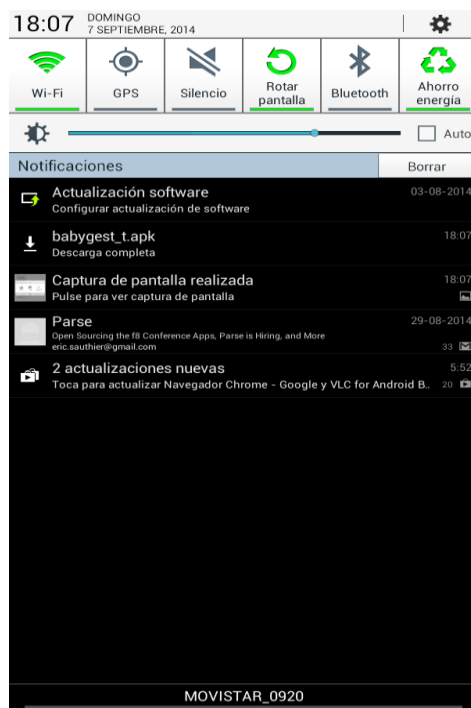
18:07 DOMINGO
7 SEPTIEMBRE, 2014

Wi-Fi
GPS
Silencio
Rotar pantalla
Bluetooth
Ahorro energía

Auto

Notificaciones
Borrar

Actualización software
Configurar actualización de software
03-08-2014

babygest_t.apk
Descarga completa
18:07

Captura de pantalla realizada
Pulse para ver captura de pantalla
18:07

Parse
Open Sourcing the f8 Conference Apps, Parse is Hiring, and More
eric.sauthier@gmail.com
29-08-2014
33

2 actualizaciones nuevas
Toca para actualizar Navegador Chrome - Google y VLC for Android B..
5:52
20

MOVISTAR_0920